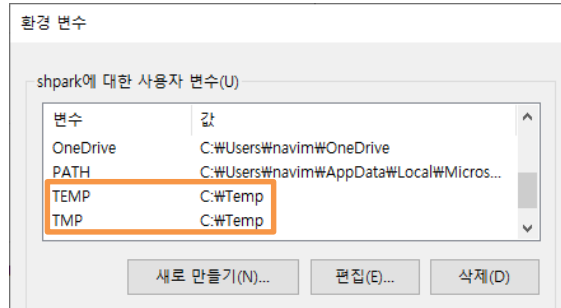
환경 변수

shpark에 대한 사용자 변수(U)

| 변수 | 값 |
|---|---|
| OneDrive | C:₩Users₩navim₩OneDrive |
| PATH | C:₩Users₩navim₩AppData₩Local₩Micros... |
| TEMP | C:₩Temp |
| TMP | C:₩Temp |

새로 만들기(N)... 편집(E)... 삭제(D)